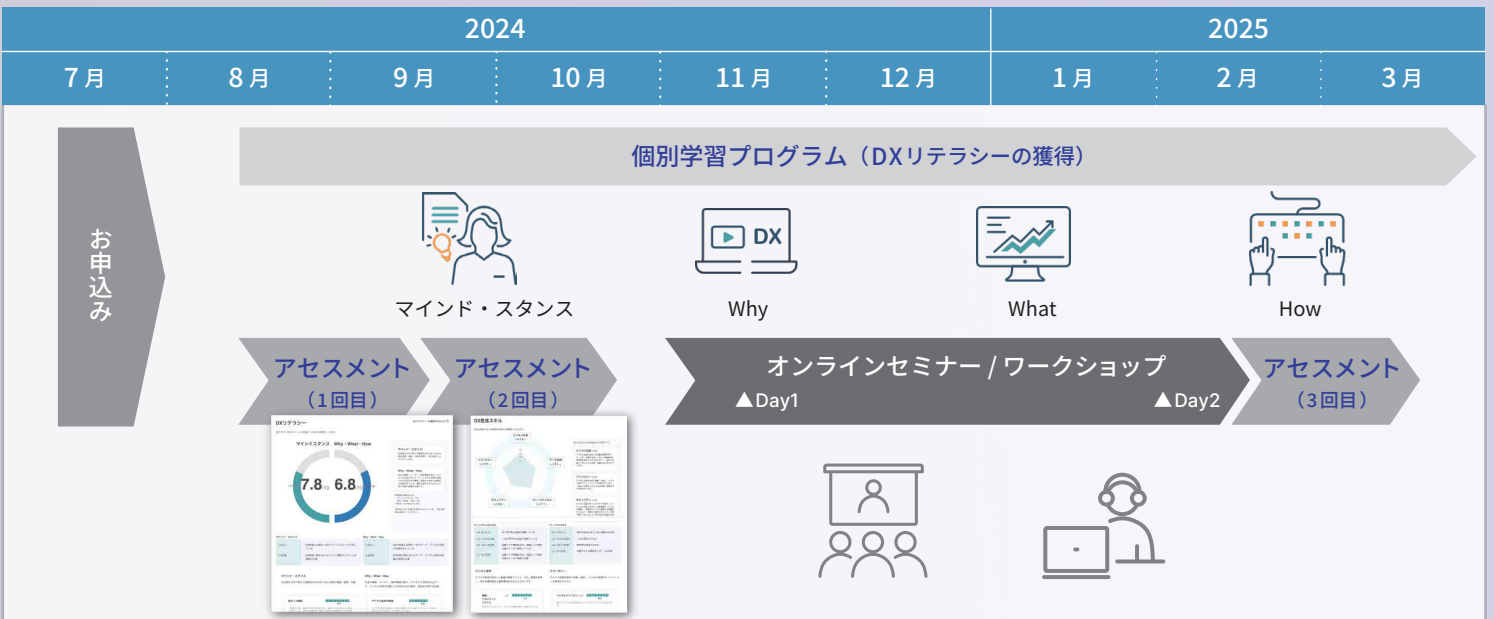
| 2024 | | | | | | 2025 | | |
|---|---|---|---|---|---|---|---|---|
| 7月 | 8月 | 9月 | 10月 | 11月 | 12月 | 1月 | 2月 | 3月 |

お申込み

個別学習プログラム（DXリテラシーの獲得）

マインド・スタンス

DX

Why

What

How

アセスメント
（1回目）

アセスメント
（2回目）

オンラインセミナー / ワークショップ
▲Day1 ▲Day2

アセスメント
（3回目）

DXリテラシー

マインドスタンス Why・What・How

7.8 6.8

DX推進スキル